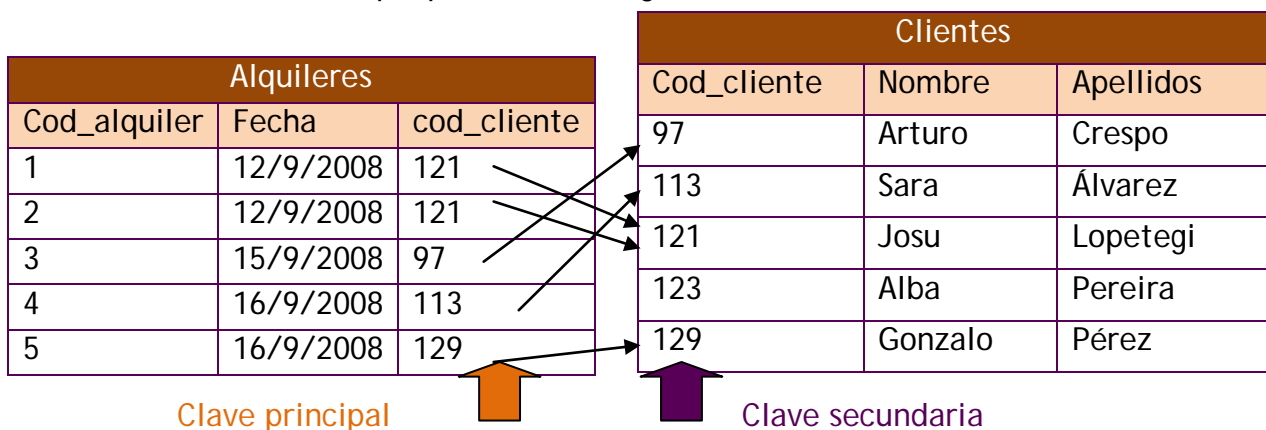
Alquileres

| Cod_alquiler | Fecha | cod_cliente |
|---|---|---|
| 1 | 12/9/2008 | 121 |
| 2 | 12/9/2008 | 121 |
| 3 | 15/9/2008 | 97 |
| 4 | 16/9/2008 | 113 |
| 5 | 16/9/2008 | 129 |

Clientes

| Cod_cliente | Nombre | Apellidos |
|---|---|---|
| 97 | Arturo | Crespo |
| 113 | Sara | Álvarez |
| 121 | Josu | Lopetegi |
| 123 | Alba | Pereira |
| 129 | Gonzalo | Pérez |

Clave principal

Clave secundaria